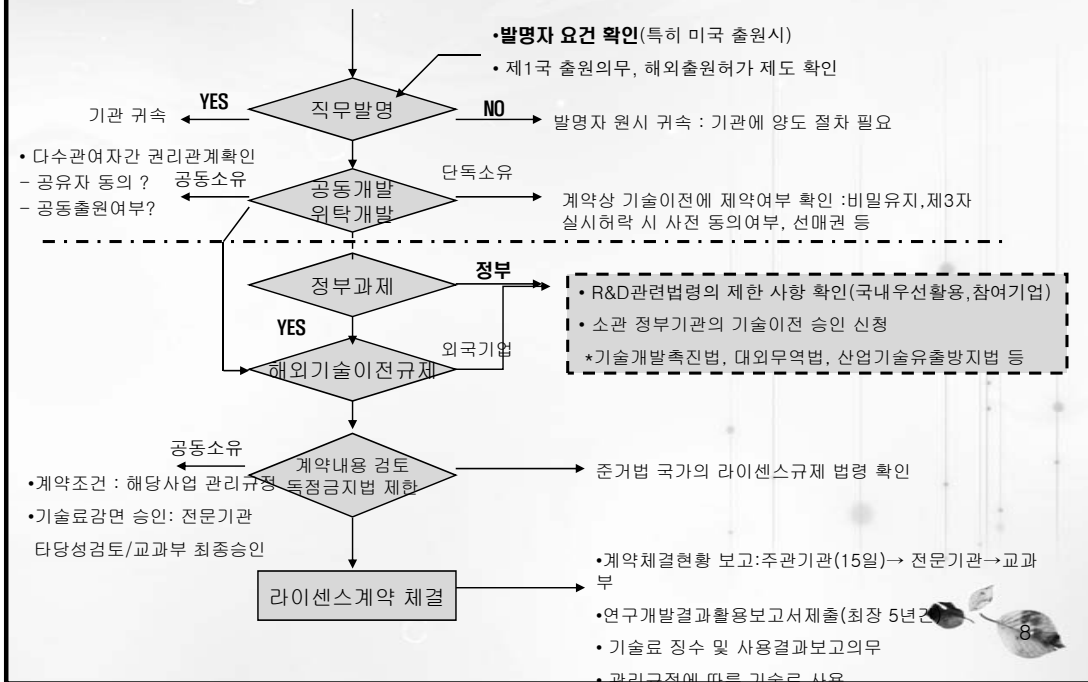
•발명자 요건 확인(특히 미국 출원시)

• 제1국 출원의무, 해외출원허가 제도 확인

기관 귀속

YES

직무발명

NO

발명자 원시 귀속 : 기관에 양도 절차 필요

• 다수관여자간 권리관계확인

- 공유자 동의 ?

- 공동출원여부?

공동소유

공동개발 위탁개발

단독소유

계약상 기술이전에 제약여부 확인 :비밀유지,제3자 실시허락 시 사전 동의여부, 선매권 등

정부과제

정부

• R&D관련법령의 제한 사항 확인(국내우선활용,참여기업)

• 소관 정부기관의 기술이전 승인 신청

*기술개발촉진법, 대외무역법, 산업기술유출방지법 등

YES

해외기술이전규제

외국기업

공동소유

계약내용 검토 독점금지법 제한

준거법 국가의 라이센스규제 법령 확인

•계약조건 : 해당사업 관리규정

•기술료감면 승인: 전문기관 타당성검토/교과부 최종승인

라이센스계약 체결

•계약체결현황 보고:주관기관(15일)→ 전문기관→교과부

•연구개발결과활용보고서제출(최장 5년간)

• 기술료 징수 및 사용결과보고의무

• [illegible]

8